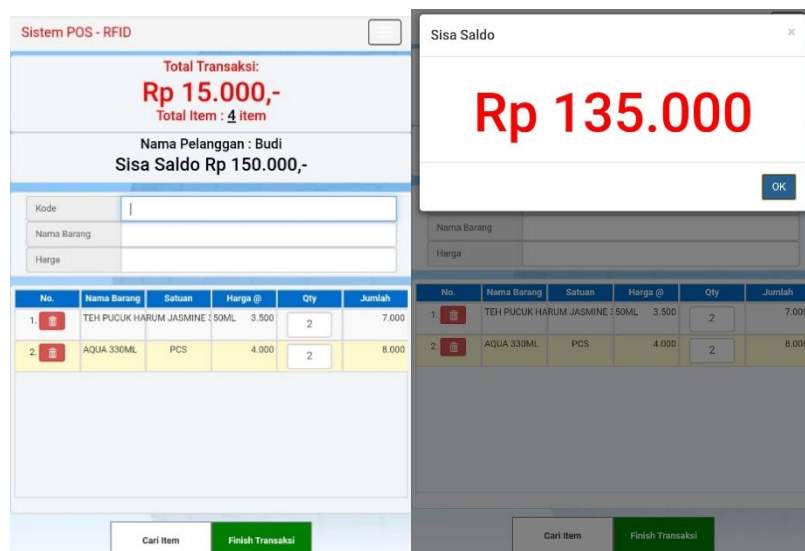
Sistem POS - RFID

Total Transaksi:
Rp 15.000,-
Total Item : 4 item

Nama Pelanggan : Budi
Sisa Saldo Rp 150.000,-

Kode
Nama Barang
Harga

| No. | Nama Barang | Satuan | Harga @ | Qty | Jumlah |
|---|---|---|---|---|---|
| 1. | TEH PUCUK HARUM JASMINE 350ML | | 3.500 | 2 | 7.000 |
| 2. | AQUA 330ML | PCS | 4.000 | 2 | 8.000 |

Cari Item
Finish Transaksi

Sisa Saldo
×
Rp 135.000
OK

Nama Barang
Harga

| No. | Nama Barang | Satuan | Harga @ | Qty | Jumlah |
|---|---|---|---|---|---|
| 1. | TEH PUCUK HARUM JASMINE 350ML | | 3.500 | 2 | 7.000 |
| 2. | AQUA 330ML | PCS | 4.000 | 2 | 8.000 |

Cari Item
Finish Transaksi